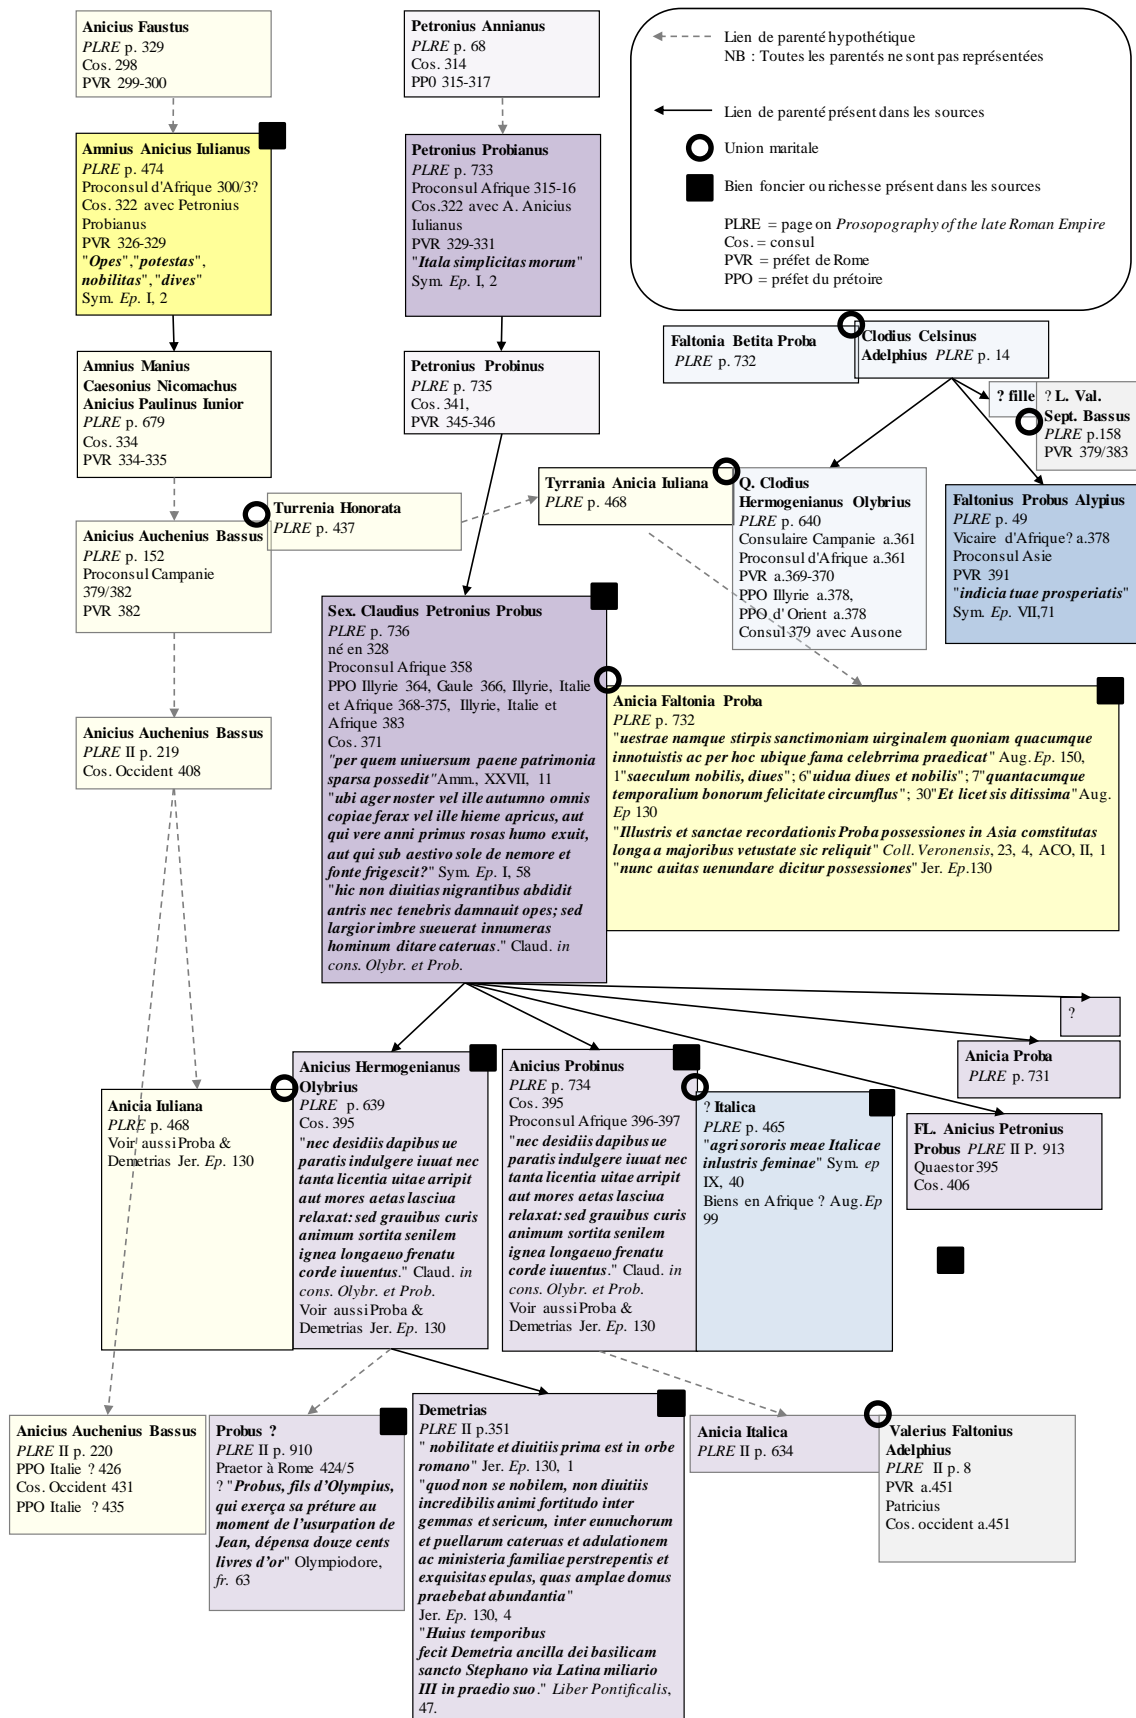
Anicius Faustus
PLRE p. 329
Cos. 298
PVR 299-300

Amnius Anicius Iulianus
PLRE p. 474
Proconsul d'Afrique 300/3?
Cos. 322 avec Petronius Probianus
PVR 326-329
"Opes","potestas", nobilitas","dives"
Sym. Ep. I, 2

Amnius Manius Caesonius Nicomachus Anicius Paulinus Iunior
PLRE p. 679
Cos. 334
PVR 334-335

Anicius Auchenius Bassus
PLRE p. 152
Proconsul Campanie 379/382
PVR 382

Anicius Auchenius Bassus
PLRE II p. 219
Cos. Occident 408

Petronius Annianus
PLRE p. 68
Cos. 314
PP0 315-317

Petronius Probianus
PLRE p. 733
Proconsul Afrique 315-16
Cos.322 avec A. Anicius Iulianus
PVR 329-331
"Itala simplicitas morum"
Sym. Ep. I, 2

Petronius Probinus
PLRE p. 735
Cos. 341,
PVR 345-346

Lien de parenté hypothétique
NB : Toutes les parentés ne sont pas représentées

Lien de parenté présent dans les sources

Union maritale

Bien foncier ou richesse présent dans les sources

PLRE = page on Prosopography of the late Roman Empire
Cos. = consul
PVR = préfet de Rome
PPO = préfet du prétoire

Faltonia Betita Proba
PLRE p. 732

Clodius Celsinus Adelphius PLRE p. 14

? fille

? L. Val. Sept. Bassus
PLRE p.158
PVR 379/383

Turrenia Honorata
PLRE p. 437

Tyrrania Anicia Iuliana
PLRE p. 468

Q. Clodius Hermogenianus Olybrius
PLRE p. 640
Consulaire Campanie a.361
Proconsul d'Afrique a.361
PVR a.369-370
PPO Illyrie a.378,
PPO d'Orient a.378
Consul 379 avec Ausone

Faltonius Probus Alypius
PLRE p. 49
Vicaire d'Afrique? a.378
Proconsul Asie
PVR 391
"indicia tuae prosperiatis"
Sym. Ep. VII,71

Sex. Claudius Petronius Probus
PLRE p. 736
né en 328
Proconsul Afrique 358
PPO Illyrie 364, Gaule 366, Illyrie, Italie et Afrique 368-375, Illyrie, Italie et Afrique 383
Cos. 371
"per quem uniuersum paene patrimonia sparsa possedit"Amm., XXVII, 11
"ubi ager noster vel ille autumno omnis copiae ferax vel ille hieme apricus, aut qui vere anni primus rosas humo exuit, aut qui sub aestivo sole de nemore et fonte frigescit?" Sym. Ep. I, 58
"hic non diuitias nigrantibus abdidit antris nec tenebris damnauit opes; sed largior imbre sueuerat innumeras hominum ditare cateruas." Claud. in cons. Olybr. et Prob.

Anicia Faltonia Proba
PLRE p. 732
"uestrae namque stirpis sanctimoniam uirginalem quoniam quacumque innotuistis ac per hoc ubique fama celebrrima praedicat" Aug. Ep. 150, 1"saeculum nobilis, dues"; 6"uidua dives et nobilis"; 7"quantacumque temporalium bonorum felicitate circumflus"; 30"Et licet sis ditissima" Aug. Ep 130
"Illustris et sanctae recordationis Proba possessiones in Asia comstitutas longa a majoribus vetustate sic reliquit" Coll. Veronensis, 23, 4, ACO, II, 1
"nunc auitas uenundare dicitur possessiones" Jer. Ep.130

?

Anicia Proba
PLRE p. 731

Anicia Iuliana
PLRE p. 468
Voir aussi Proba & Demetrias Jer. Ep. 130

Anicius Hermogenianus Olybrius
PLRE p. 639
Cos. 395
"nec desidiis dapibus ue paratis indulgere iuuat nec tanta licentia uitae arripit aut mores aetas lasciua relaxat: sed grauibus curis animum sortita senilem ignea longaeuo frenatu corde iuuentus." Claud. in cons. Olybr. et Prob.
Voir aussi Proba & Demetrias Jer. Ep. 130

Anicius Probinus
PLRE p. 734
Cos. 395
Proconsul Afrique 396-397
"nec desidiis dapibus ue paratis indulgere iuuat nec tanta licentia uitae arripit aut mores aetas lasciua relaxat: sed grauibus curis animum sortita senilem ignea longaeuo frenatu corde iuuentus." Claud. in cons. Olybr. et Prob.
Voir aussi Proba & Demetrias Jer. Ep. 130

? Italica
PLRE p. 465
"agri sororis meae Italicae inlustris feminae" Sym. ep IX, 40
Biens en Afrique ? Aug. Ep 99

FL. Anicius Petronius Probus PLRE II P. 913
Quaestor 395
Cos. 406

Anicius Auchenius Bassus
PLRE II p. 220
PPO Italie ? 426
Cos. Occident 431
PPO Italie ? 435

Probus ?
PLRE II p. 910
Praetor à Rome 424/5
? "Probus, fils d'Olympius, qui exerça sa préture au moment de l'usurpation de Jean, dépensa douze cents livres d'or" Olympiodore, fr. 63

Demetrias
PLRE II p.351
" nobilitate et diuitiis prima est in orbe romano" Jer. Ep. 130, 1
"quod non se nobilem, non diuitiis incredibilis animi fortitudo inter gemmas et sericum, inter eunuchorum et puellarum cateruas et adulationem ac ministeria familiae perstrepentis et exquisitas epulas, quas amplae domus praebebat abundantia"
Jer. Ep. 130, 4
"Huius temporibus fecit Demetria ancilla dei basilicam sancto Stephano via Latina miliario III in praedio suo." Liber Pontificalis, 47.

Anicia Italica
PLRE II p. 634

Valerius Faltonius Adelphius
PLRE II p. 8
PVR a.451
Patricius
Cos. occident a.451